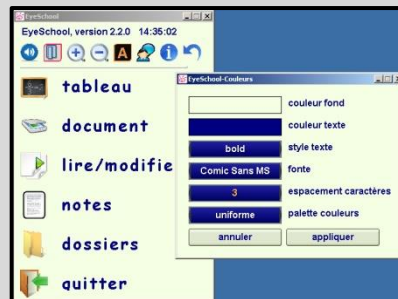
EyeSchool
EyeSchool, version 2.2.0 14:35:02
tableau
document
lire/modifie
notes
dossiers
quitter

EyeSchool-Couleurs
couleur fond
couleur texte
bold
style texte
Comic Sans MS
fonte
3
espacement caractères
uniforme
palette couleurs
annuler
appliquer